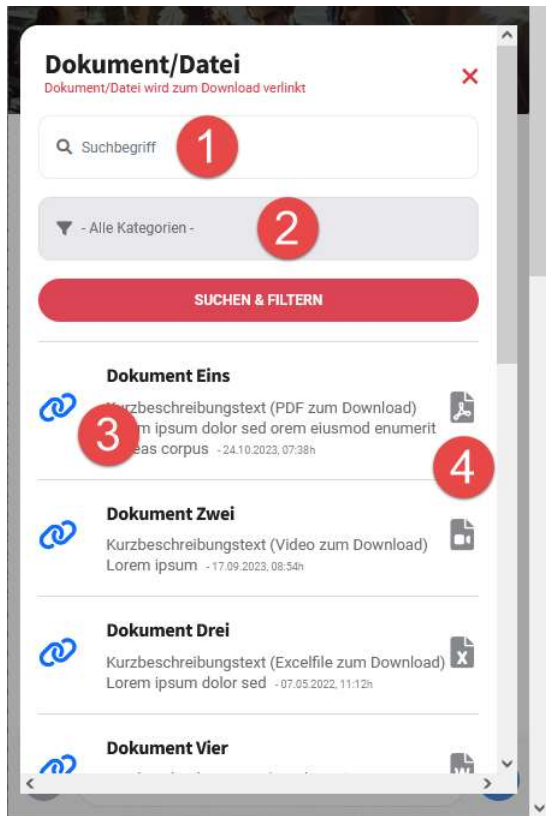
Dokument/Datei
Dokument/Datei wird zum Download verlinkt

×

Suchbegriff 1

- Alle Kategorien - 2

SUCHEN & FILTERN

Dokument Eins
Kurzbeschreibungstext (PDF zum Download) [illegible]m ipsum dolor sed orem eiusmod enumerit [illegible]eas corpus - 24.10.2023, 07:38h

3

4

Dokument Zwei
Kurzbeschreibungstext (Video zum Download)
Lorem ipsum - 17.09.2023, 08:54h

Dokument Drei
Kurzbeschreibungstext (Excelfile zum Download)
Lorem ipsum dolor sed - 07.05.2022, 11:12h

Dokument Vier